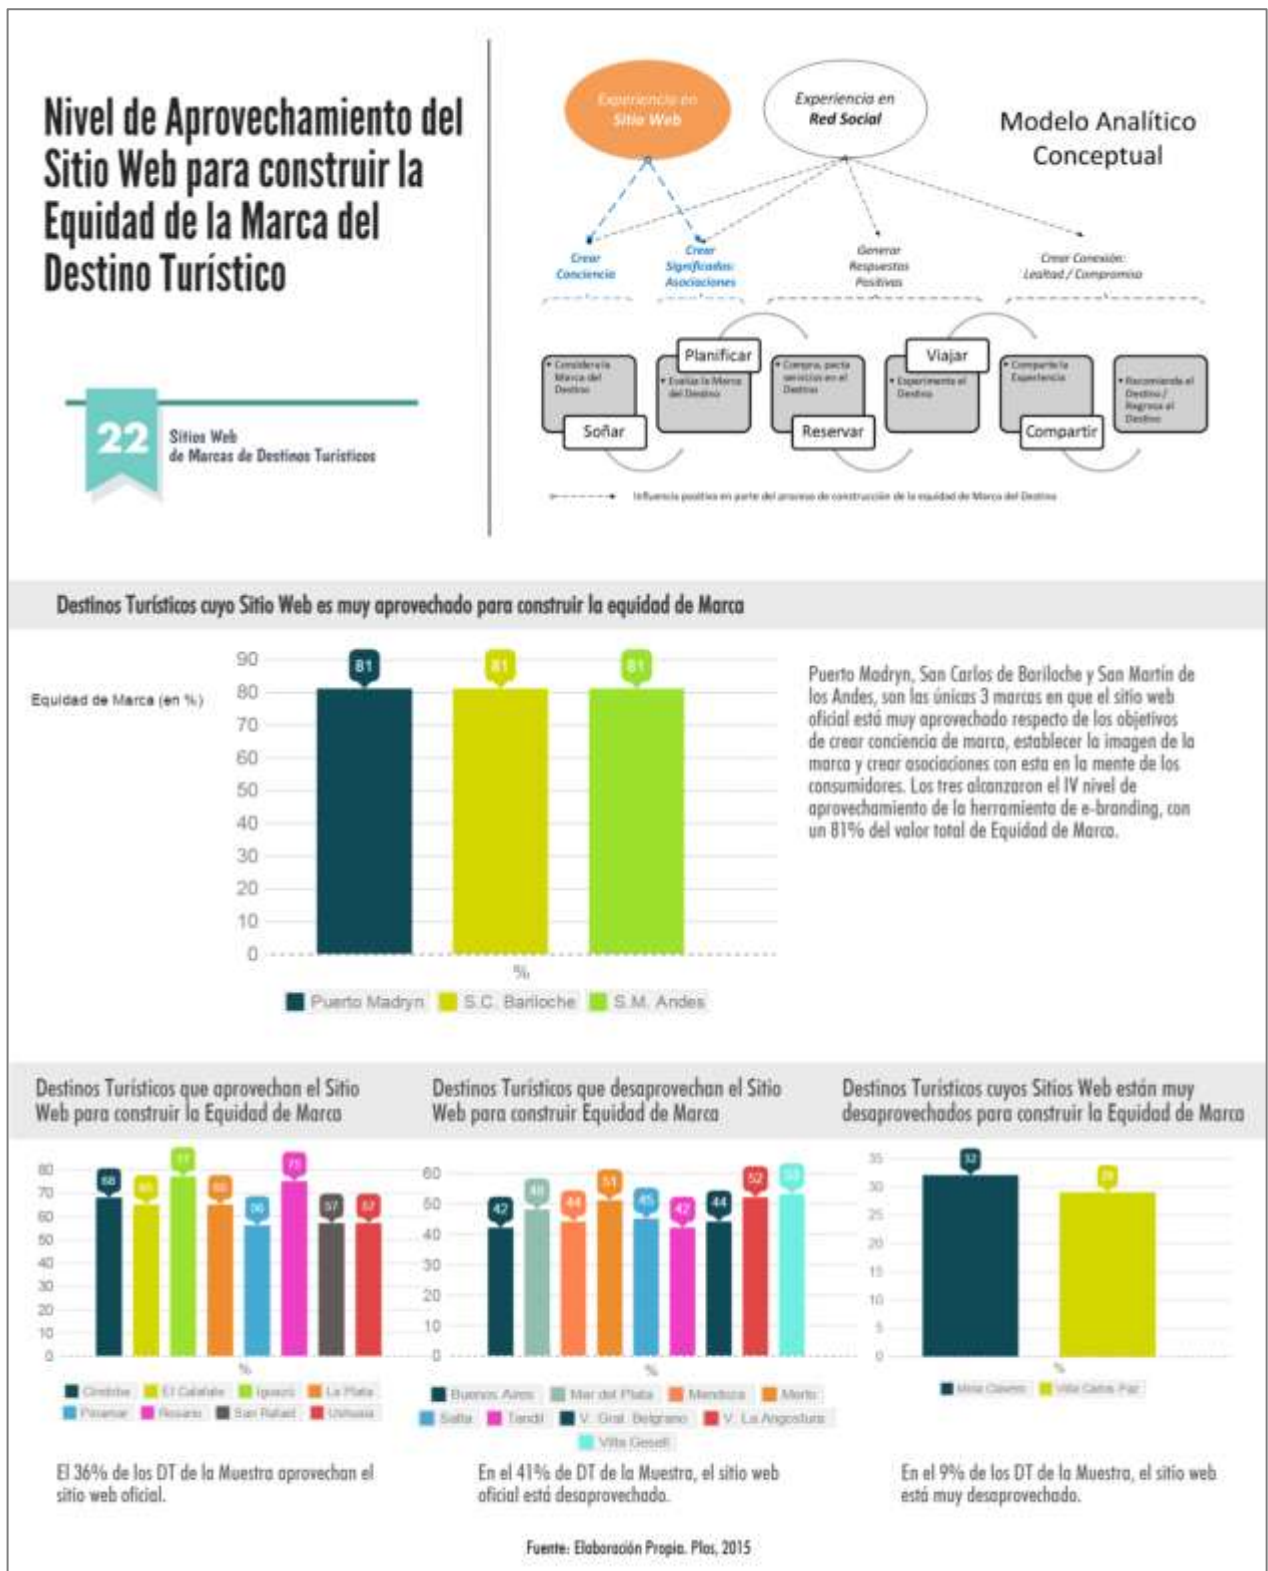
Nivel de Aprovechamiento del Sitio Web para construir la Equidad de la Marca del Destino Turístico

22 Sitios Web de Marcas de Destinos Turísticos

Experiencia en Sitio Web

Experiencia en Red Social

Modelo Analítico Conceptual

Crear Conciencia

Crear Significados: Asociaciones

Generar Respuestas Positivas

Crear Conexión: Lealtad / Compromiso

Planificar

Viajar

• Considera la Marca del Destino

• Evalúa la Marca del Destino

• Compra, pacta servicios en el Destino

• Experimenta el Destino

• Comparte la Experiencia

• Recomienda el Destino / Regresa al Destino

Soñar

Reservar

Compartir

Influencia positiva en parte del proceso de construcción de la equidad de Marca del Destino

Destinos Turísticos cuyo Sitio Web es muy aprovechado para construir la equidad de Marca

Equidad de Marca (en %)

90
80
70
60
50
40
30
20
10
0

81
81
81

%

Puerto Madryn
S.C. Bariloche
S.M. Andes

Puerto Madryn, San Carlos de Bariloche y San Martín de los Andes, son las únicas 3 marcas en que el sitio web oficial está muy aprovechado respecto de los objetivos de crear conciencia de marca, establecer la imagen de la marca y crear asociaciones con esta en la mente de los consumidores. Los tres alcanzaron el IV nivel de aprovechamiento de la herramienta de e-branding, con un 81% del valor total de Equidad de Marca.

Destinos Turísticos que aprovechan el Sitio Web para construir la Equidad de Marca

80
70
60
50
40
30
20
10
0

68
65
77
65
56
75
57
57

%

Córdoba
El Calafate
Iguazú
La Plata
Pinamar
Rosario
San Rafael
Ushuaia

El 36% de los DT de la Muestra aprovechan el sitio web oficial.

Destinos Turísticos que desaprovechan el Sitio Web para construir Equidad de Marca

60
50
40
30
20
10
0

42
48
44
51
45
42
44
52
53

%

Buenos Aires
Mar del Plata
Mendoza
Merlo
Salta
Tandil
V. Gral. Belgrano
V. La Angostura
Villa Gesell

En el 41% de DT de la Muestra, el sitio web oficial está desaprovechado.

Destinos Turísticos cuyos Sitios Web están muy desaprovechados para construir la Equidad de Marca

35
30
25
20
15
10
5
0

32
29

%

Mina Clavero
Villa Carlos Paz

En el 9% de los DT de la Muestra, el sitio web está muy desaprovechado.

Fuente: Elaboración Propia. Plos, 2015